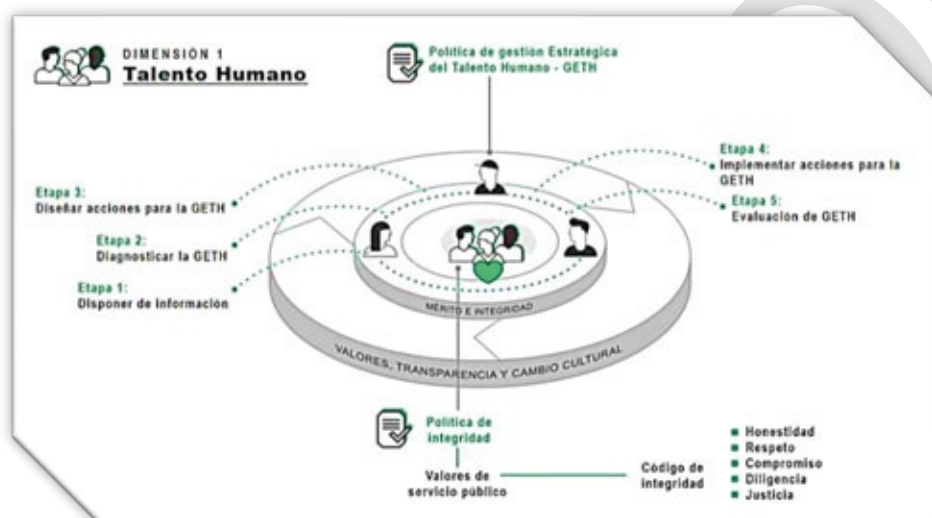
DIMENSIÓN 1
Talento Humano

Política de gestión Estratégica del Talento Humano - GETH

Etapa 4:
Implementar acciones para la GETH

Etapa 5:
Evaluación de GETH

Etapa 3:
Diseñar acciones para la GETH

Etapa 2:
Diagnosticar la GETH

Etapa 1:
Disponer de información

MÉRITO E INTEGRIDAD

VALORES, TRANSPARENCIA Y CAMBIO CULTURAL

Política de integridad

Valores de servicio público

Código de integridad

Honestidad
Respeto
Compromiso
Diligencia
Justicia